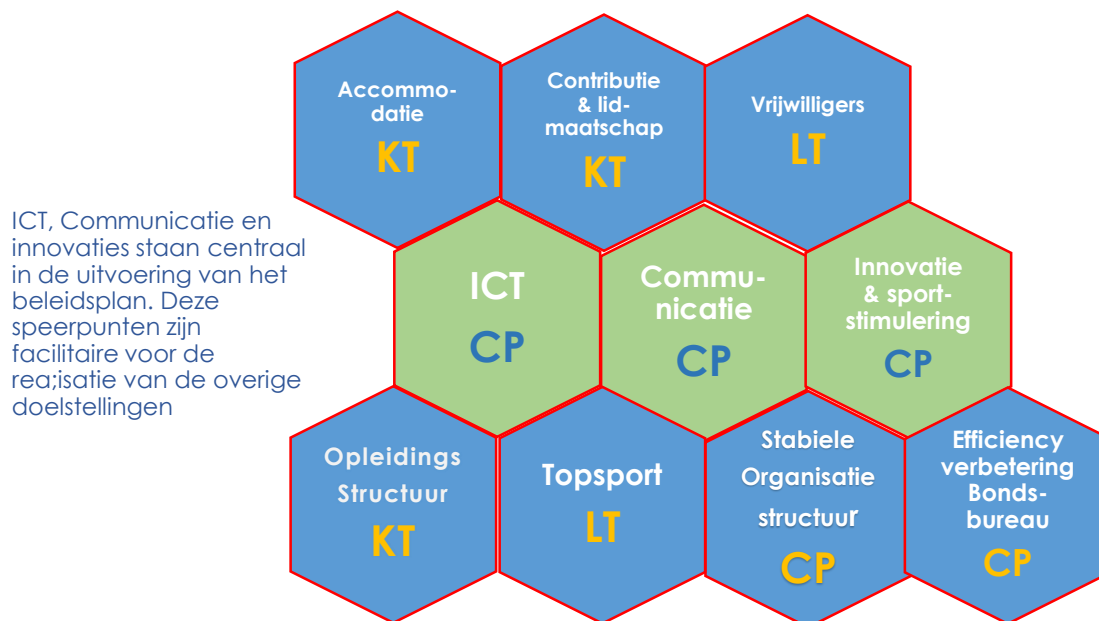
ICT, Communicatie en innovaties staan centraal in de uitvoering van het beleidsplan. Deze speerpunten zijn facilitaire voor de rea;isatie van de overige doelstellingen

Accommo-datie
KT

Contributie & lid-maatschap
KT

Vrijwilligers
LT

ICT
CP

Commu-nicatie
CP

Innovatie & sport-stimulering
CP

Opleidings Structuur
KT

Topsport
LT

Stabiele Organisatie structuur
CP

Efficiency verbetering Bonds-bureau
CP